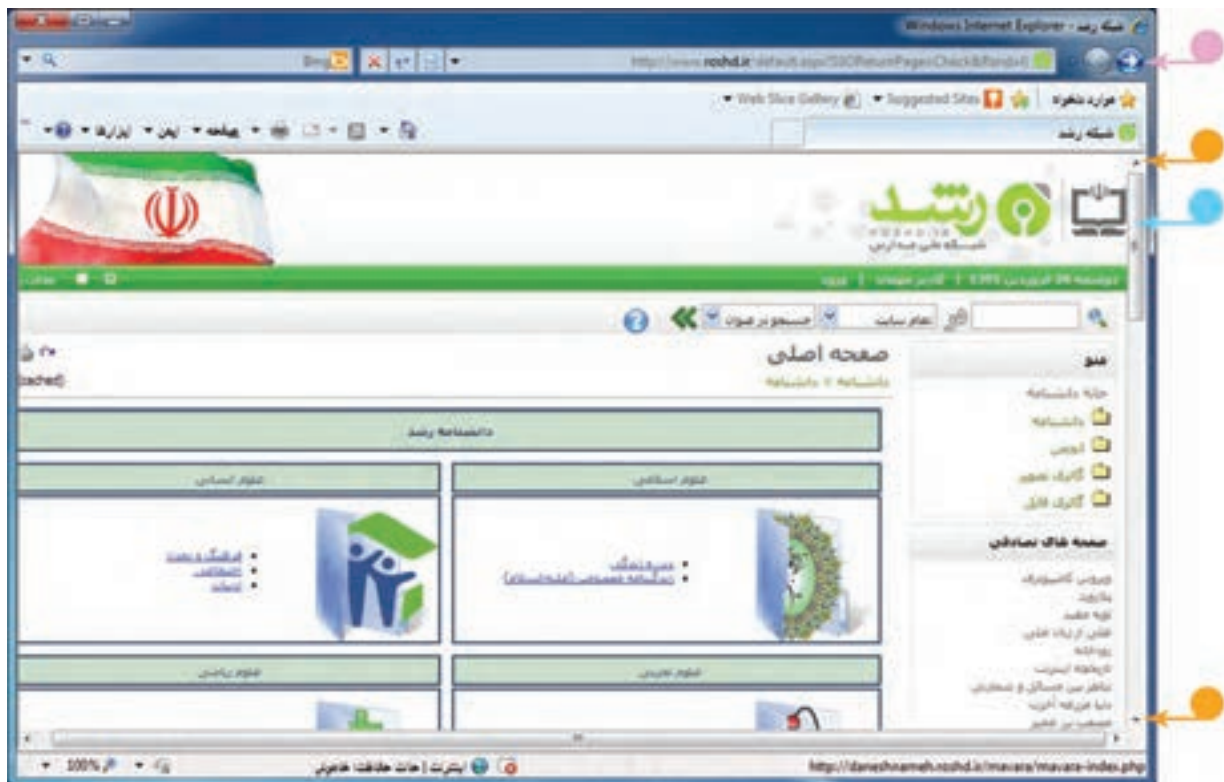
Windows Internet Explorer - شبکه رشد

http://www.roshd.ir/default.aspx?SSOReturnPage=Check&Rand=0

Bing

موارد دلخواه

Suggested Sites

Web Slice Gallery

شبکه رشد

صفحه

ایمنی

ابزارها

رشد

ROSHD

شبکه ملی مدارس

ورود

جستجو در عنوان

تمام سایت

صفحه اصلی

دانشنامه

(cached)

منو

دانشنامه رشد

علوم انسانی

علوم اسلامی

علوم ریاضی

علوم تجربی

صفحه های تصادفی

ویروس کامپیوتری

http://daneshnameh.roshd.ir/mavara/mavara-index.php

اینترنت | حالت حفاظت: خاموش

100%